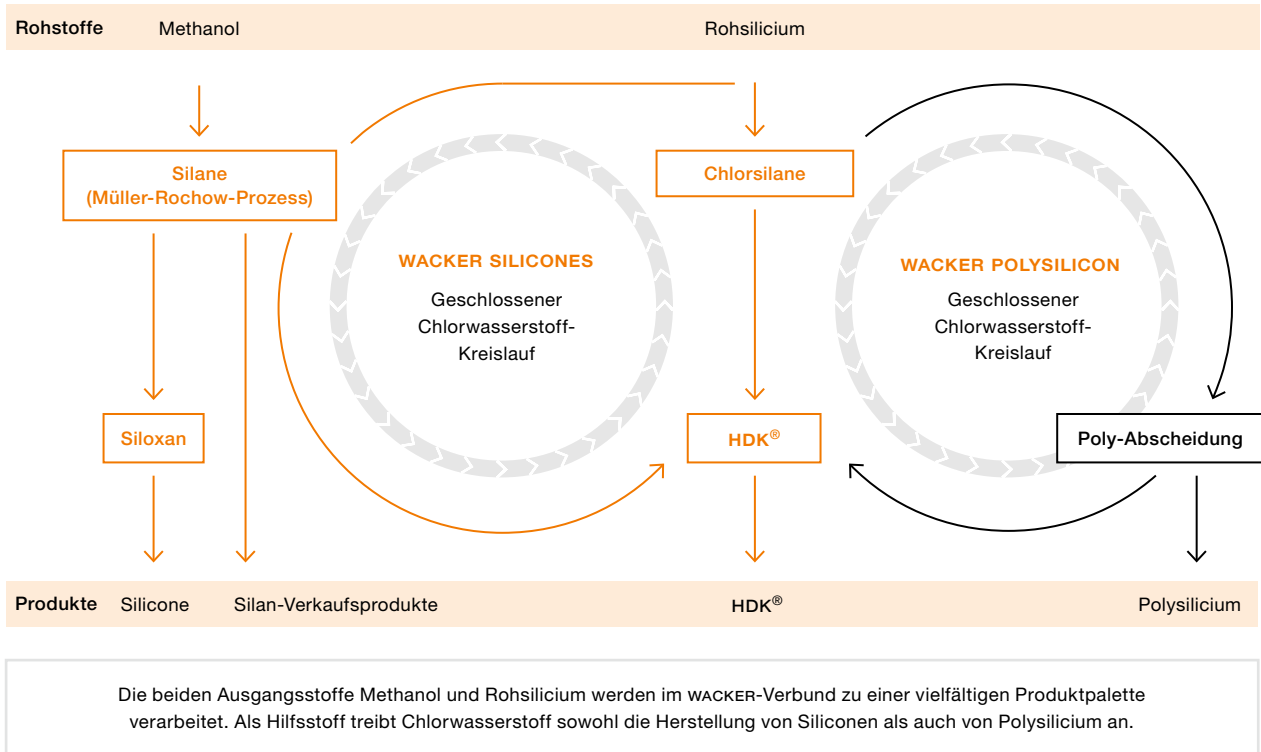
Rohstoffe Methanol Rohsilicium

Silane (Müller-Rochow-Prozess)

Chlorsilane

WACKER SILICONES

Geschlossener Chlorwasserstoff-Kreislauf

WACKER POLYSILICON

Geschlossener Chlorwasserstoff-Kreislauf

Siloxan

HDK®

Poly-Abscheidung

Produkte Silicone Silan-Verkaufsprodukte HDK® Polysilicium

Die beiden Ausgangsstoffe Methanol und Rohsilicium werden im WACKER-Verbund zu einer vielfältigen Produktpalette verarbeitet. Als Hilfsstoff treibt Chlorwasserstoff sowohl die Herstellung von Siliconen als auch von Polysilicium an.